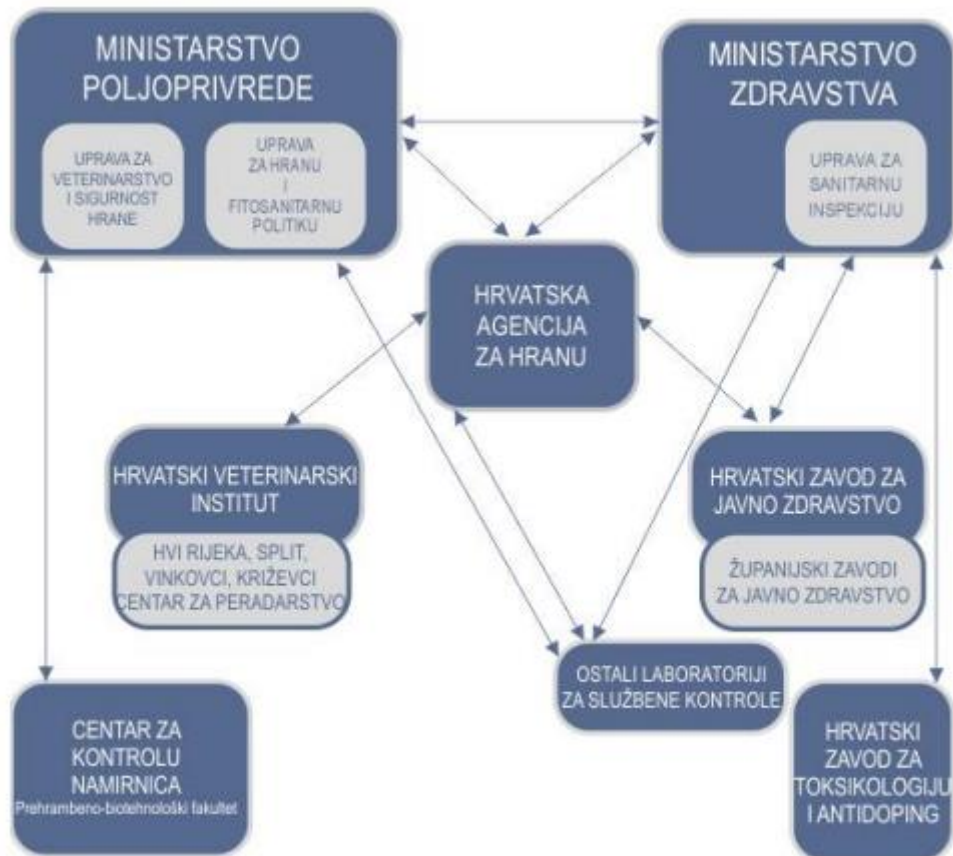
MINISTARSTVO POLJOPRIVREDE

UPRAVA ZA VETERINARSTVO I SIGURNOST HRANE

UPRAVA ZA HRANU I FITOSANITARNU POLITIKU

MINISTARSTVO ZDRAVSTVA

UPRAVA ZA SANITARNU INSPEKCIJU

HRVATSKA AGENCIJA ZA HRANU

HRVATSKI VETERINARSKI INSTITUT

HVI RIJEKA, SPLIT, VINKOVCI, KRIŽEVCI CENTAR ZA PERADARSTVO

HRVATSKI ZAVOD ZA JAVNO ZDRAVSTVO

ŽUPANIJSKI ZAVODI ZA JAVNO ZDRAVSTVO

OSTALI LABORATORIJI ZA SLUŽBENE KONTROLE

CENTAR ZA KONTROLU NAMIRNICA
Prehrambeno-biotehnološki fakultet

HRVATSKI ZAVOD ZA TOKSIKOLOGIJU I ANTIDOPING